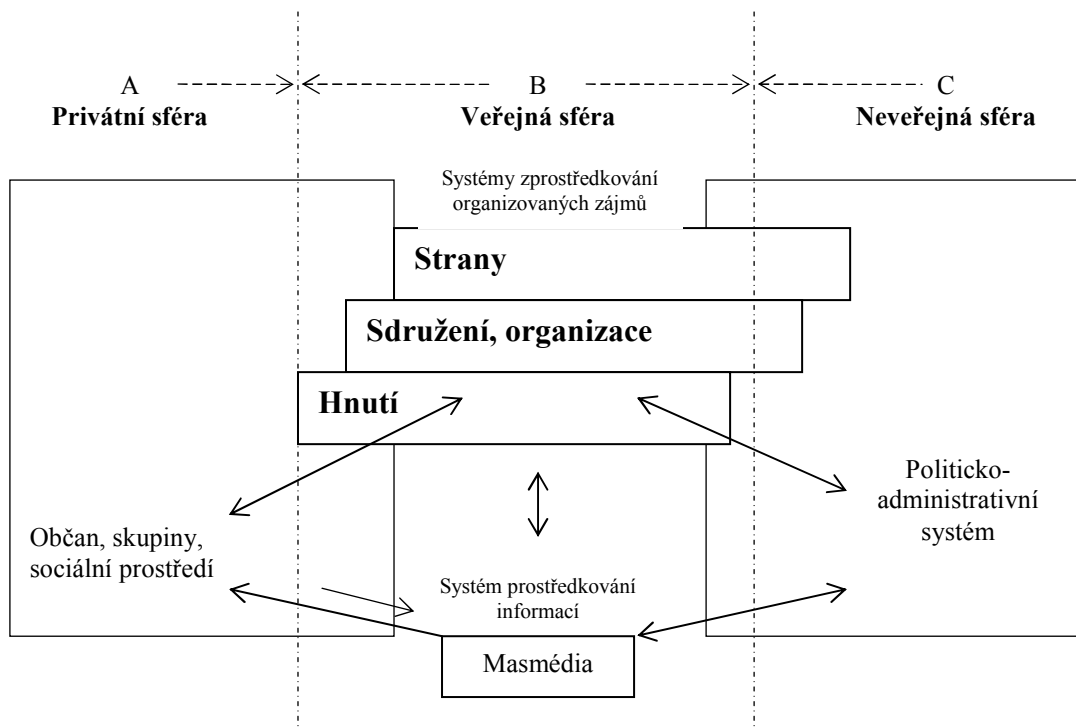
A
Privátní sféra

B
Veřejná sféra

C
Neveřejná sféra

Systémy zprostředkování organizovaných zájmů

Strany

Sdružení, organizace

Hnutí

Občan, skupiny, sociální prostředí

Politicko-administrativní systém

Systém prostředkování informací

Masmédia